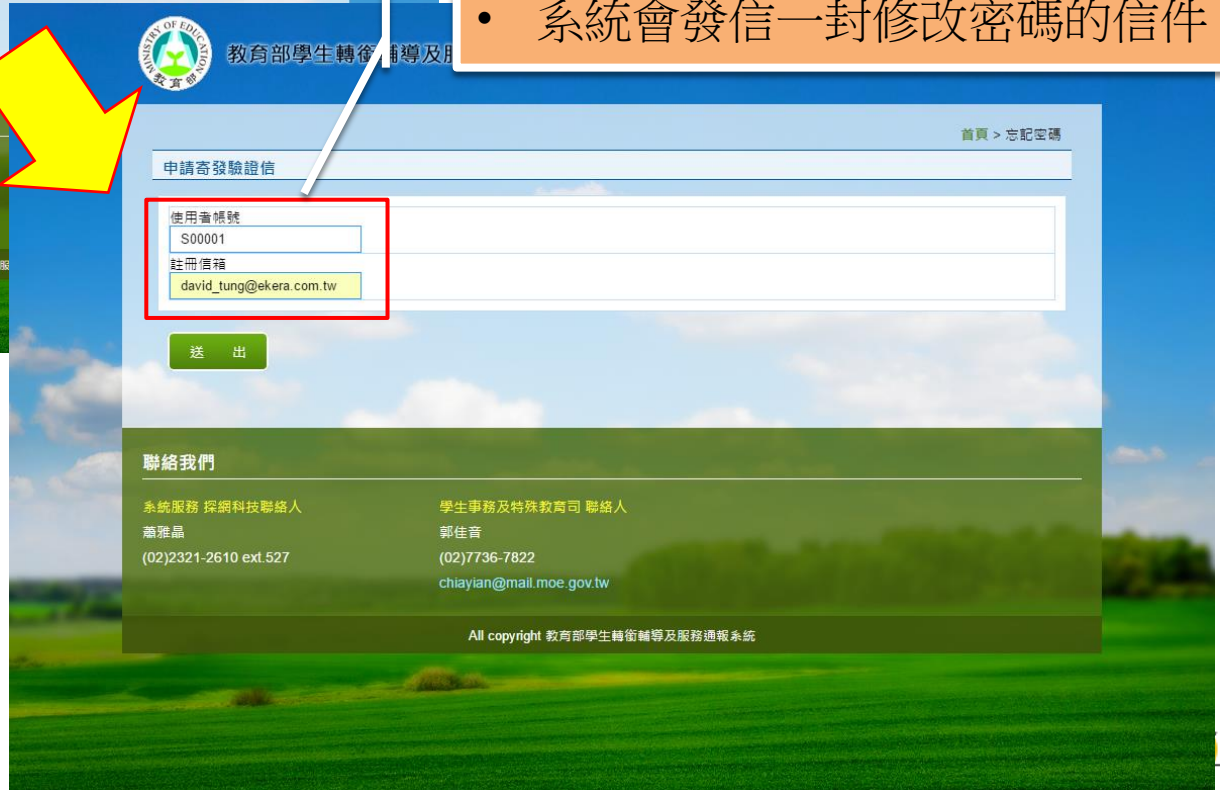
MINISTRY OF EDUCATION 教育部

教育部學生轉銜輔導及服

• 系統會發信一封修改密碼的信件

首頁 > 忘記密碼

申請寄發驗證信

使用者帳號

S00001

註冊信箱

david_tung@ekera.com.tw

送 出

聯絡我們

系統服務 探網科技聯絡人
蕭雅晶
(02)2321-2610 ext.527

學生事務及特殊教育司 聯絡人
郭佳音
(02)7736-7822
chiayian@mail.moe.gov.tw

All copyright 教育部學生轉銜輔導及服務通報系統